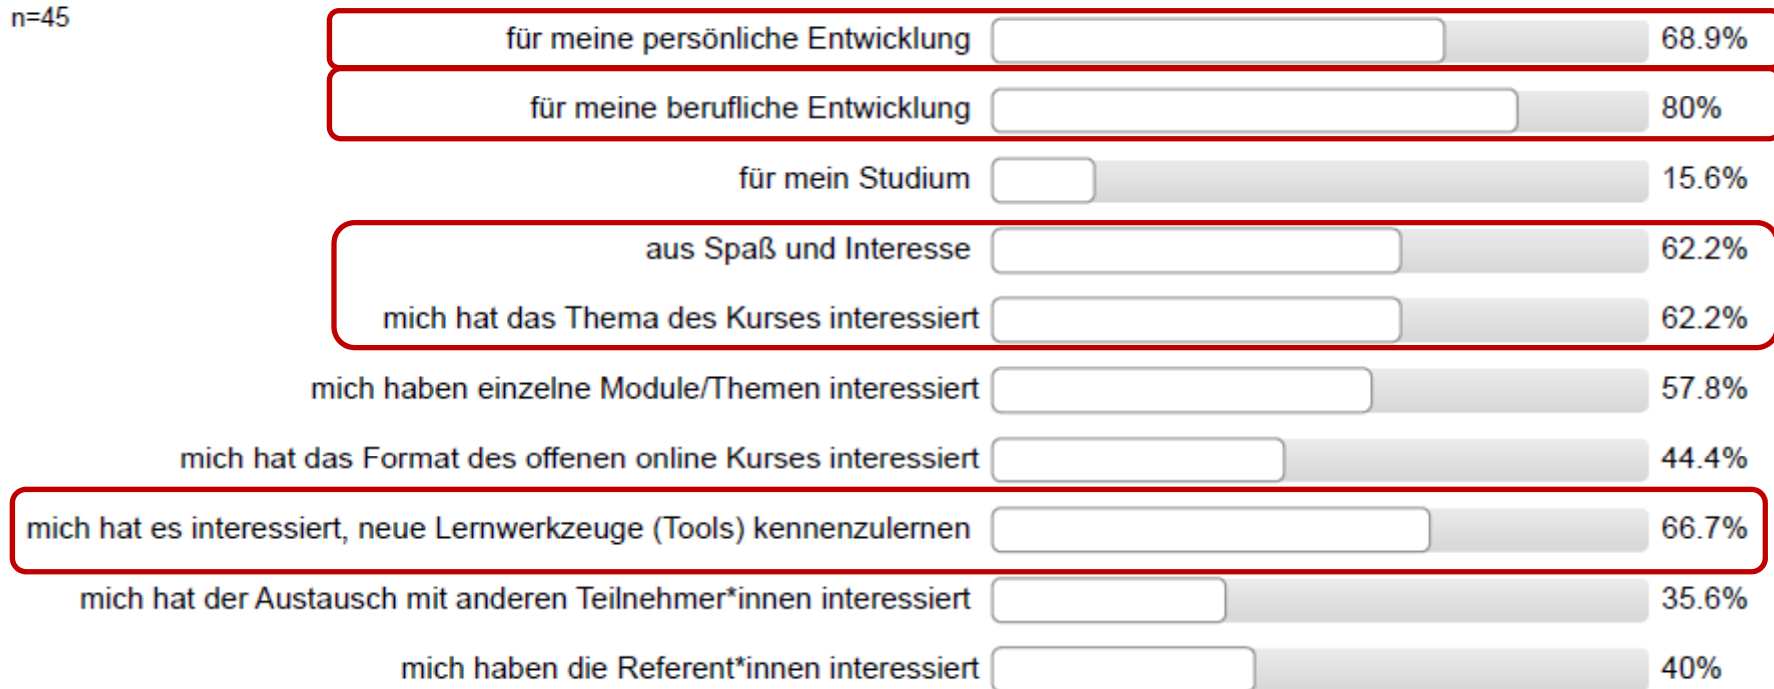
n=45

| | |
|---|---|
| für meine persönliche Entwicklung | 68.9% |
| für meine berufliche Entwicklung | 80% |
| für mein Studium | 15.6% |
| aus Spaß und Interesse | 62.2% |
| mich hat das Thema des Kurses interessiert | 62.2% |
| mich haben einzelne Module/Themen interessiert | 57.8% |
| mich hat das Format des offenen online Kurses interessiert | 44.4% |
| mich hat es interessiert, neue Lernwerkzeuge (Tools) kennenzulernen | 66.7% |
| mich hat der Austausch mit anderen Teilnehmer*innen interessiert | 35.6% |
| mich haben die Referent*innen interessiert | 40% |